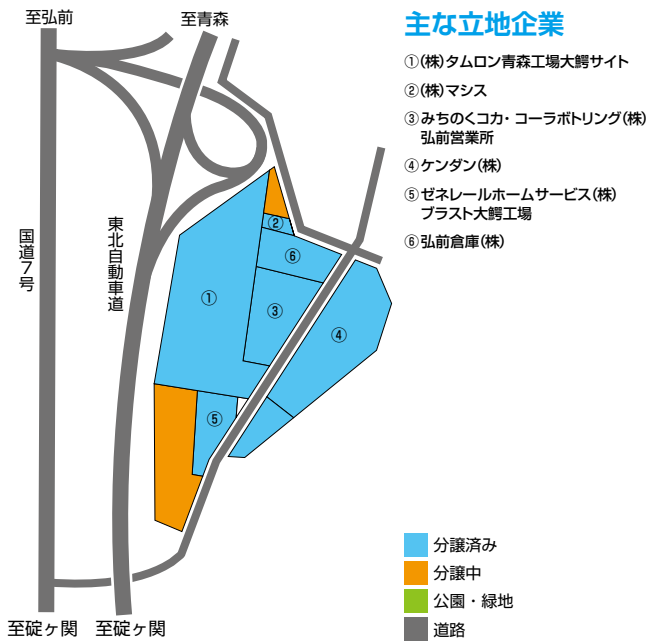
至弘前

至青森

国道7号

東北自動車道

①

②

③

④

⑤

⑥

至碇ヶ関

至碇ヶ関

主な立地企業

①(株)タムロン青森工場大鰐サイト

②(株)マシス

③みちのくコカ・コーラボトリング(株)弘前営業所

④ケンダン(株)

⑤ゼネレールホームサービス(株)ブラスト大鰐工場

⑥弘前倉庫(株)

分譲済み

分譲中

公園・緑地

道路